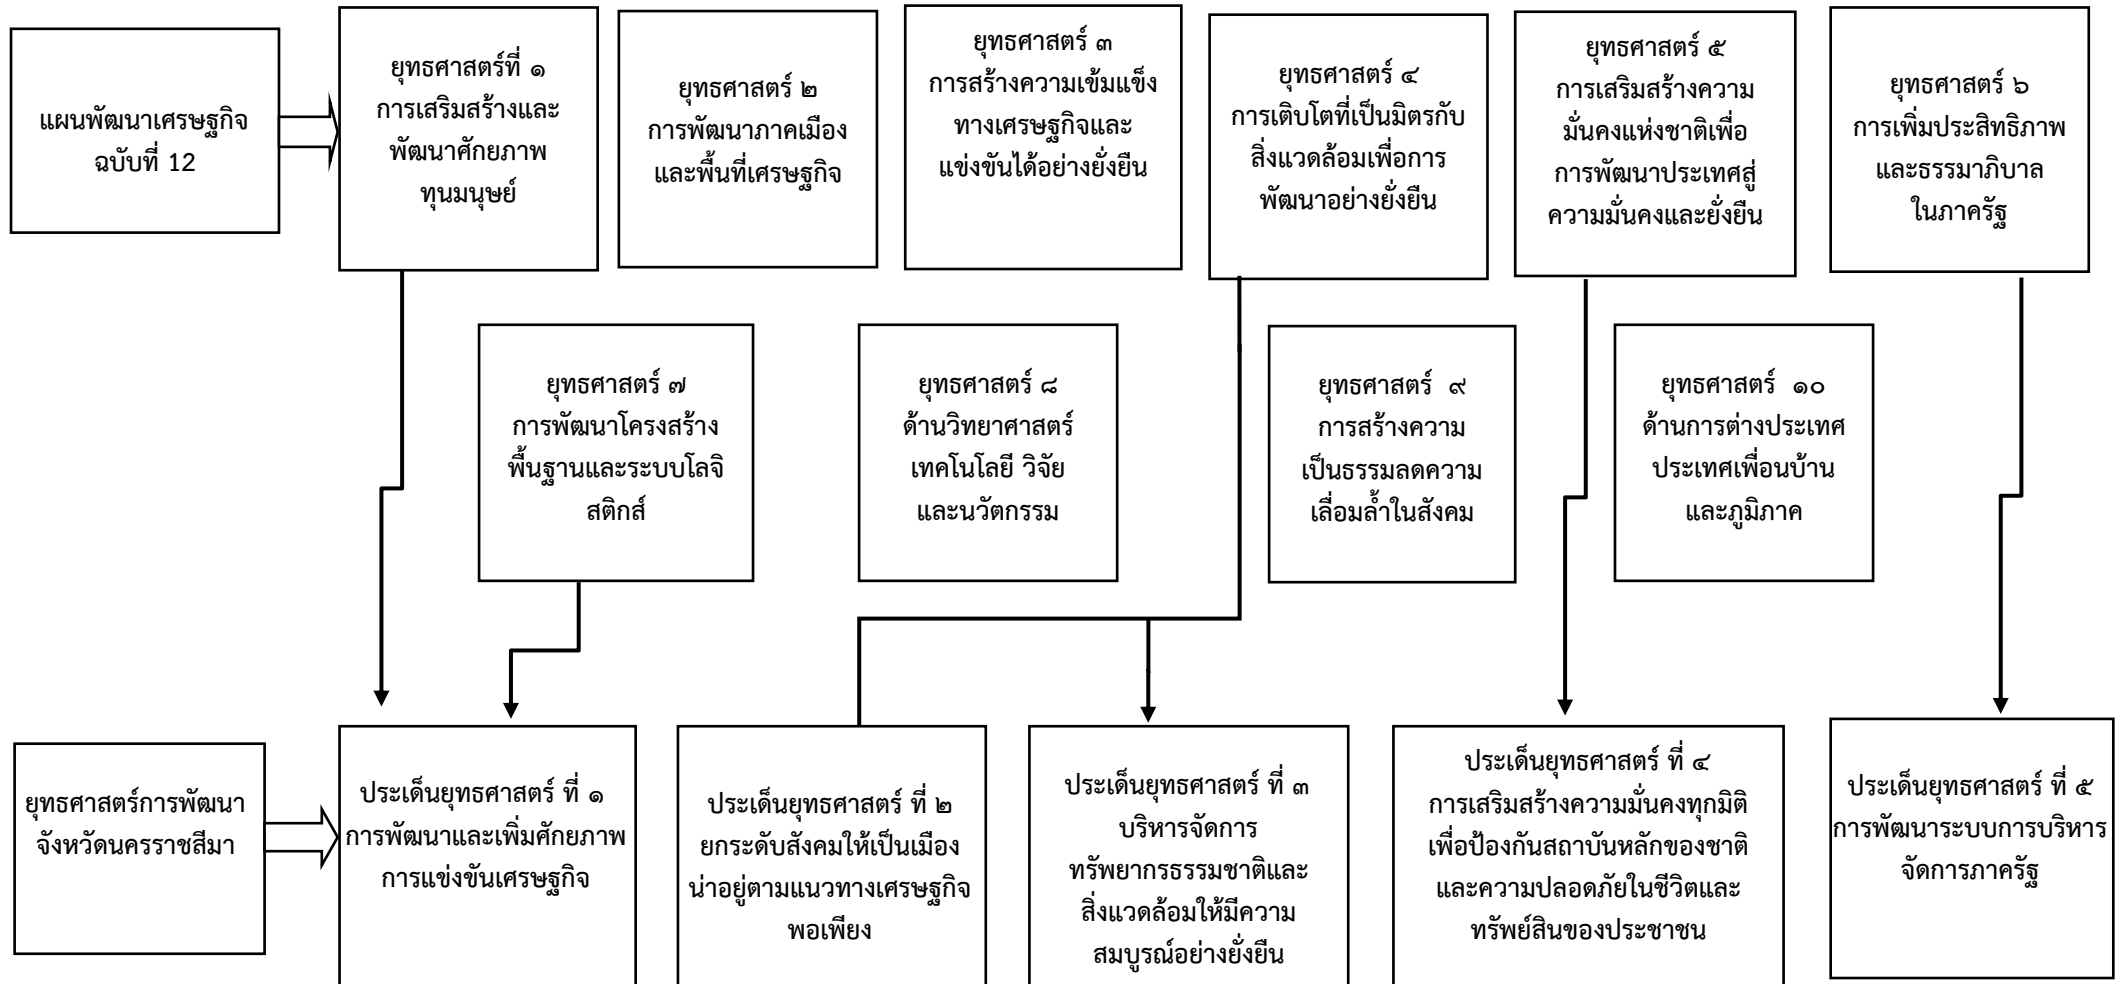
แผนพัฒนาเศรษฐกิจ ฉบับที่ 12

ยุทธศาสตร์ที่ ๑ การเสริมสร้างและพัฒนาศักยภาพทุนมนุษย์

ยุทธศาสตร์ ๒ การพัฒนาภาคเมืองและพื้นที่เศรษฐกิจ

ยุทธศาสตร์ ๓ การสร้างความเข้มแข็งทางเศรษฐกิจและแข่งขันได้อย่างยั่งยืน

ยุทธศาสตร์ ๔ การเติบโตที่เป็นมิตรกับสิ่งแวดล้อมเพื่อการพัฒนาอย่างยั่งยืน

ยุทธศาสตร์ ๕ การเสริมสร้างความมั่นคงแห่งชาติเพื่อการพัฒนาประเทศสู่ความมั่นคงและยั่งยืน

ยุทธศาสตร์ ๖ การเพิ่มประสิทธิภาพและธรรมาภิบาลในภาครัฐ

ยุทธศาสตร์ ๗ การพัฒนาโครงสร้างพื้นฐานและระบบโลจิสติกส์

ยุทธศาสตร์ ๘ ด้านวิทยาศาสตร์ เทคโนโลยี วิจัย และนวัตกรรม

ยุทธศาสตร์ ๙ การสร้างความเป็นธรรมลดความเลื่อมล้ำในสังคม

ยุทธศาสตร์ ๑๐ ด้านการต่างประเทศ ประเทศเพื่อนบ้าน และภูมิภาค

ยุทธศาสตร์การพัฒนาจังหวัดนครราชสีมา

ประเด็นยุทธศาสตร์ ที่ ๑ การพัฒนาและเพิ่มศักยภาพการแข่งขันเศรษฐกิจ

ประเด็นยุทธศาสตร์ ที่ ๒ ยกระดับสังคมให้เป็นเมืองน่าอยู่ตามแนวทางเศรษฐกิจพอเพียง

ประเด็นยุทธศาสตร์ ที่ ๓ บริหารจัดการทรัพยากรธรรมชาติและสิ่งแวดล้อมให้มีความสมบูรณ์อย่างยั่งยืน

ประเด็นยุทธศาสตร์ ที่ ๔ การเสริมสร้างความมั่นคงทุกมิติเพื่อป้องกันสถาบันหลักของชาติและความปลอดภัยในชีวิตและทรัพย์สินของประชาชน

ประเด็นยุทธศาสตร์ ที่ ๕ การพัฒนาระบบการบริหารจัดการภาครัฐ